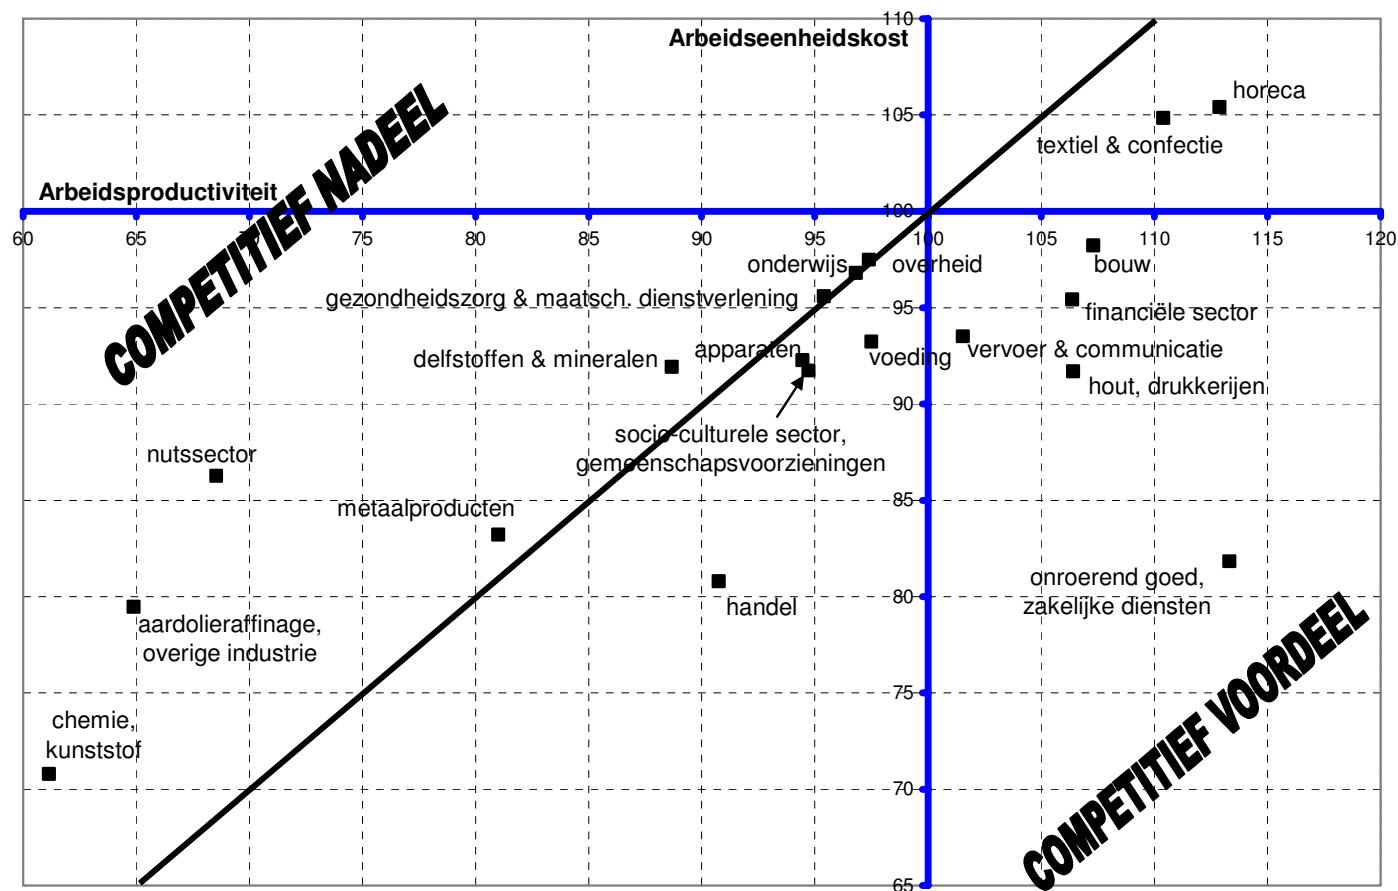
Arbeidseenheidskost

110
105
100
95
90
85
80
75
70
65

Arbeidsproductiviteit

60 65 70 75 80 85 90 95 100 105 110 115 120

COMPETITIEF NADEEL

COMPETITIEF VOORDEEL

horeca
textiel & confectie
onderwijs
overheid
bouw
gezondheidszorg & maatsch. dienstverlening
financiële sector
delfstoffen & mineralen
apparaten
voeding
vervoer & communicatie
hout, drukkerijen
socio-culturele sector, gemeenschapsvoorzieningen
nutssector
metaalproducten
handel
onroerend goed, zakelijke diensten
aardolieraffinage, overige industrie
chemie, kunststof